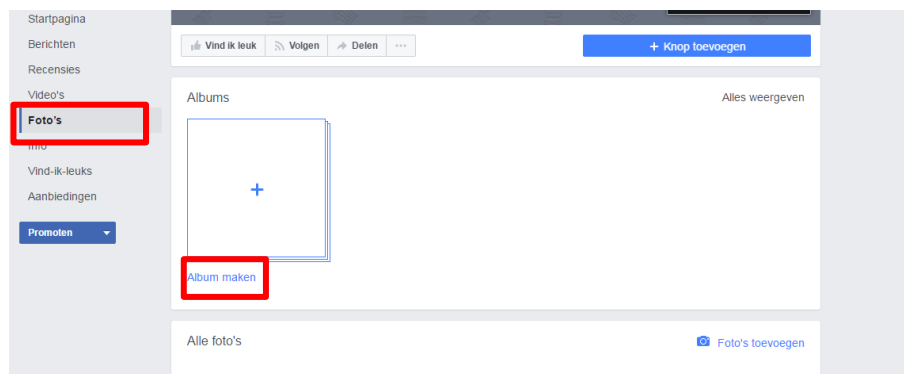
Startpagina
Berichten
Recensies
Video's
Foto's
Info
Vind-ik-leuks
Aanbiedingen
Promoten

Vind ik leuk
Volgen
Delen
···
+ Knop toevoegen

Albums
Alles weergeven
+
Album maken

Alle foto's
Foto's toevoegen